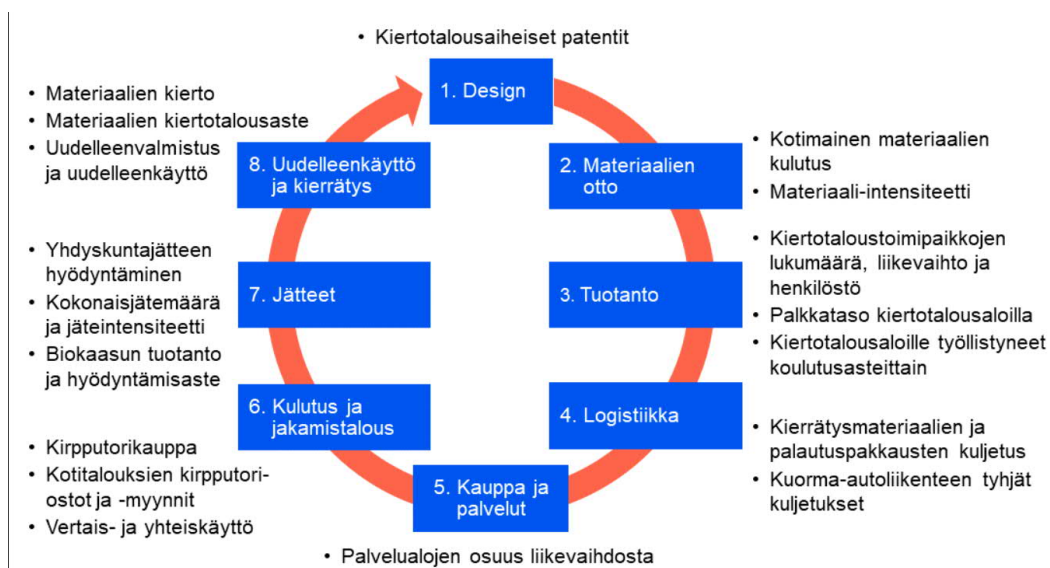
• Kiertotalousaiheiset patentit

1. Design

• Materiaalien kierto
• Materiaalien kiertotalousaste
• Uudelleenvalmistus ja uudelleenkäyttö

8. Uudelleenkäyttö ja kierrätys

2. Materiaalien otto

• Kotimainen materiaalien kulutus
• Materiaali-intensiteetti

• Yhdyskuntajätteen hyödyntäminen
• Kokonaisjätemäärä ja jäteintensiteetti
• Biokaasun tuotanto ja hyödyntämisaste

7. Jätteet

3. Tuotanto

• Kiertotaloustoimipaikkojen lukumäärä, liikevaihto ja henkilöstö
• Palkkataso kiertotalousaloilla
• Kiertotalousaloille työllistyneet koulutusasteittain

6. Kulutus ja jakamistalous

4. Logistiikka

• Kirpputorikauppa
• Kotitalouksien kirpputori-ostot ja -myynnit
• Vertais- ja yhteiskäyttö

5. Kauppa ja palvelut

• Kierrätysmateriaalien ja palautuspakkausten kuljetus
• Kuorma-autoliikenteen tyhjät kuljetukset

• Palvelualojen osuus liikevaihdosta